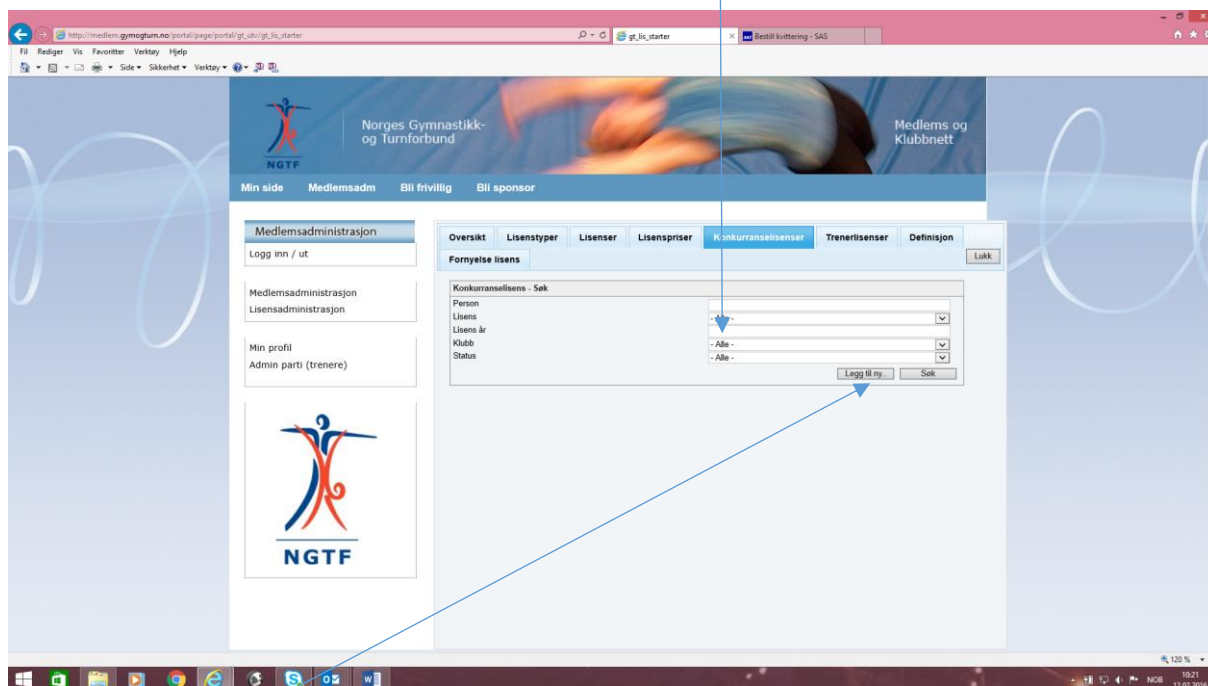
http://medlem.gymogturn.no/portal/page/portal/gt_utv/gt_lis_starter

gt_lis_starter

Bestill kvittering - SAS

Fil Rediger Vis Favoritter Verktøy Hjelp

Side ▾ Sikkerhet ▾ Verktøy ▾

NGTF

Norges Gymnastikk- og Turnforbund

Medlems og Klubbnett

Min side Medlemsadm Bli frivillig Bli sponsor

Medlemsadministrasjon

Logg inn / ut

Medlemsadministrasjon
Lisensadministrasjon

Min profil
Admin parti (trenere)

NGTF

Oversikt Lisenstyper Lisenser Lisenspriser Konkurranselisenser Trenerlisenser Definisjon

Fornyelse lisens

Lukk

Konkurranselisens - Søk

Person

Lisens - Alle -

Lisens år

Klubb - Alle -

Status - Alle -

Legg til ny... Søk

120 %

NOB 10:21 12.02.2016